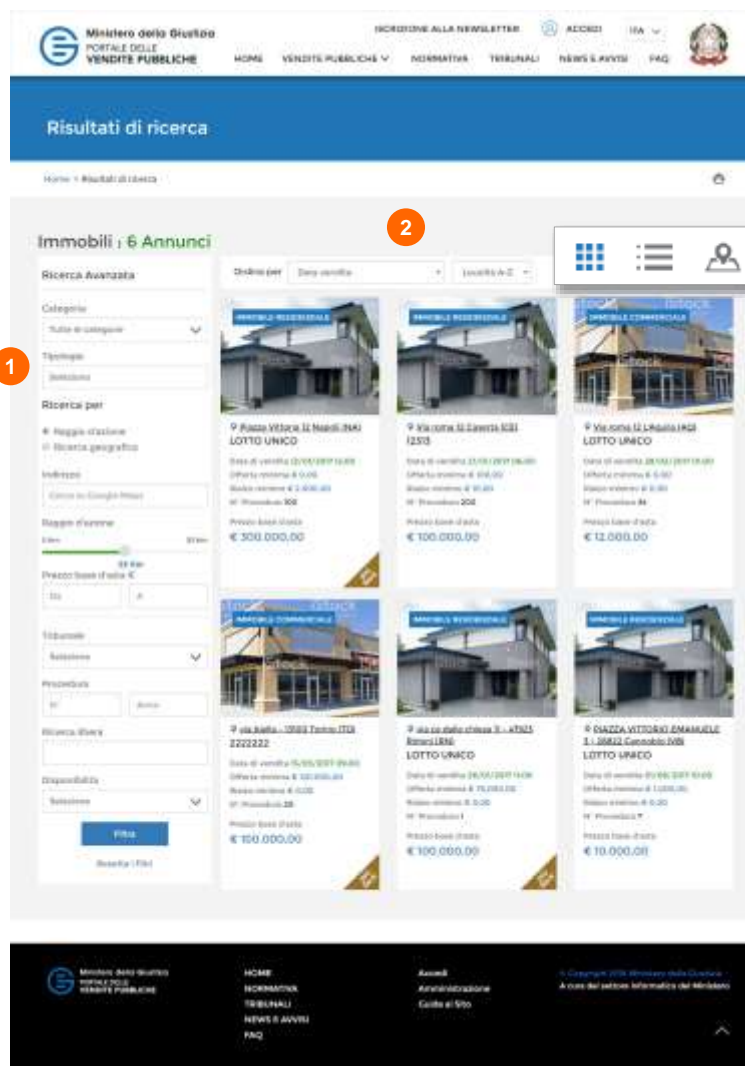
Ministero della Giustizia
PORTALE DELLE
VENDITE PUBBLICHE

ISCRIZIONE ALLA NEWSLETTER ACCEDI ITA

HOME VENDITE PUBBLICHE NORMATIVA TRIBUNALI NEWS E AVVISI FAQ

Risultati di ricerca

Home > Risultati di ricerca

Immobili : 6 Annunci

2

1

Ricerca Avanzata

Categoria
Tutte le categorie

Tipologia
Seleziona

Ricerca per
Raggio d'azione
Ricerca geografica

Indirizzo
Cerca su Google Maps

Raggio d'azione

Prezzo base d'asta €
Da A

Tribunale
Seleziona

Procedura
N° Anno

Ricerca libera

Disponibilità
Seleziona

Filtra

Resetta i Filtri

Ordina per Data vendita Località A-Z

IMMOBILE RESIDENZIALE
Piazza Vittoria 12 Napoli (NA)
LOTTO UNICO
Data di vendita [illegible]
Offerta minima € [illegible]
Rialzo minimo € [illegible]
N° Procedura 302
Prezzo base d'asta
€ 300.000,00

IMMOBILE RESIDENZIALE
Via roma 12 Caserta (CE)
12513
Data di vendita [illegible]
Offerta minima € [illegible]
Rialzo minimo € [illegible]
N° Procedura 202
Prezzo base d'asta
€ 100.000,00

IMMOBILE COMMERCIALE
Via roma 12 L'Aquila (AQ)
LOTTO UNICO
Data di vendita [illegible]
Offerta minima € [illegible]
Rialzo minimo € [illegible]
N° Procedura 36
Prezzo base d'asta
€ 12.000,00

IMMOBILE COMMERCIALE
via italia - 13100 Torino (TO)
2222222
Data di vendita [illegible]
Offerta minima € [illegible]
Rialzo minimo € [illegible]
N° Procedura 28
Prezzo base d'asta
€ 100.000,00

IMMOBILE RESIDENZIALE
via in dalla chiesa 3 - 47921 Rimini (RN)
LOTTO UNICO
Data di vendita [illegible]
Offerta minima € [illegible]
Rialzo minimo € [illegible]
N° Procedura 1
Prezzo base d'asta
€ 100.000,00

IMMOBILE RESIDENZIALE
PIAZZA VITTORIO EMANUELE 3 - 28822 Cannobio (VB)
LOTTO UNICO
Data di vendita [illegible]
Offerta minima € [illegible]
Rialzo minimo € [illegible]
N° Procedura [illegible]
Prezzo base d'asta
€ 10.000,00

Ministero della Giustizia
PORTALE DELLE
VENDITE PUBBLICHE

HOME
NORMATIVA
TRIBUNALI
NEWS E AVVISI
FAQ

Accedi
Amministrazione
Guida al Sito

© Copyright 2016 Ministero della Giustizia
A cura del settore Informatico del Ministero